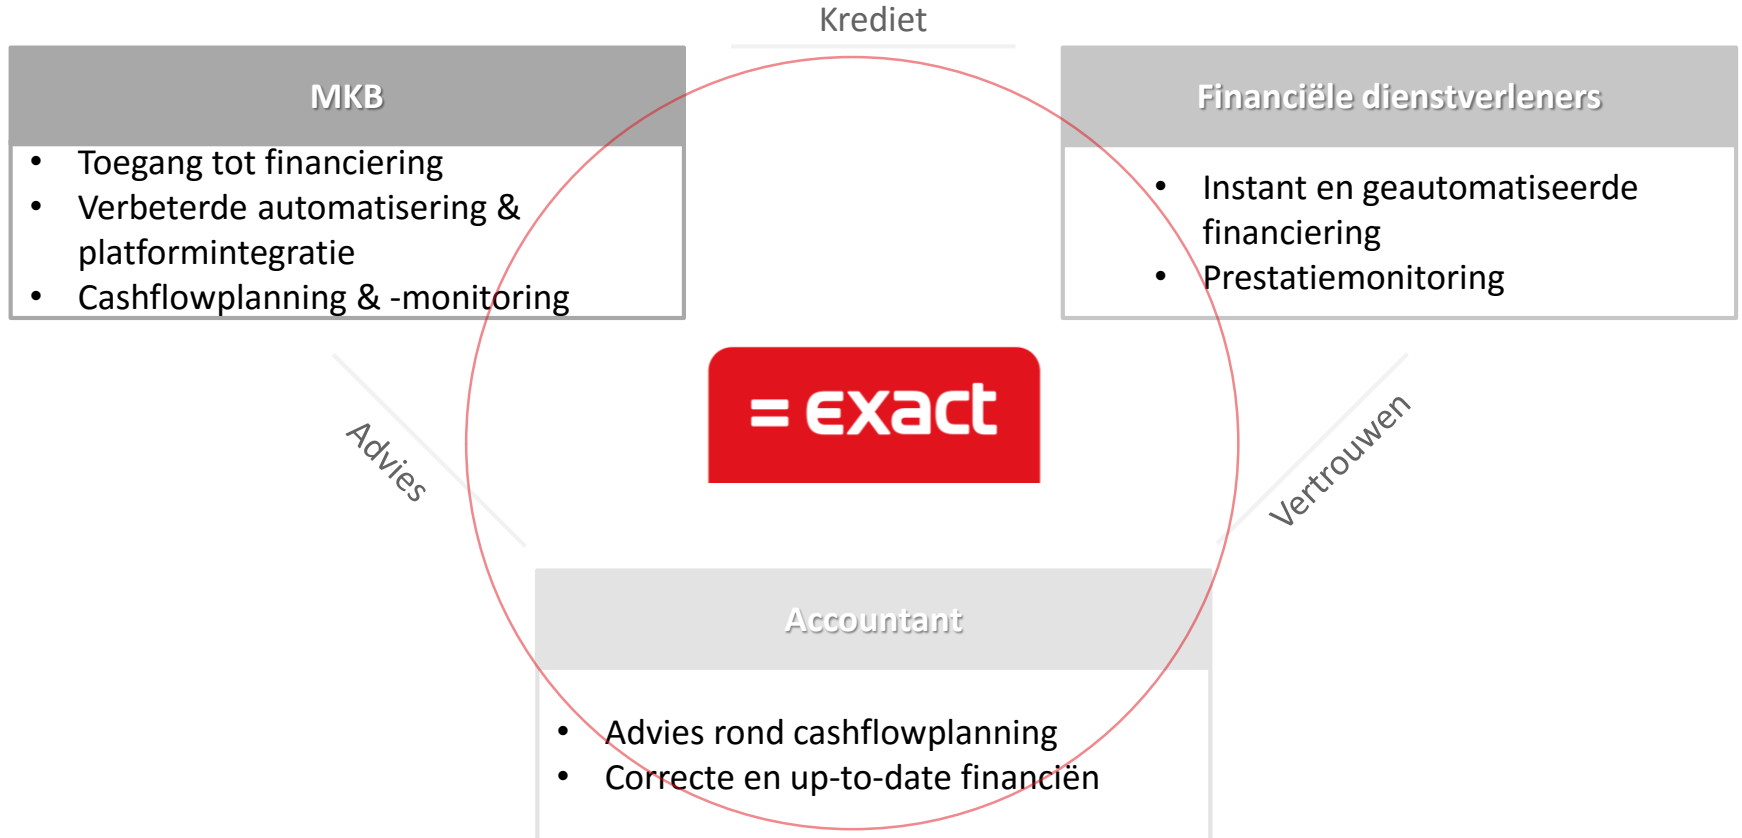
Krediet

MKB

- Toegang tot financiering
- Verbeterde automatisering & platformintegratie
- Cashflowplanning & -monitoring

Financiële dienstverleners

- Instant en geautomatiseerde financiering
- Prestatiemonitoring

Advies

= exact

Vertrouwen

Accountant

- Advies rond cashflowplanning
- Correcte en up-to-date financiën